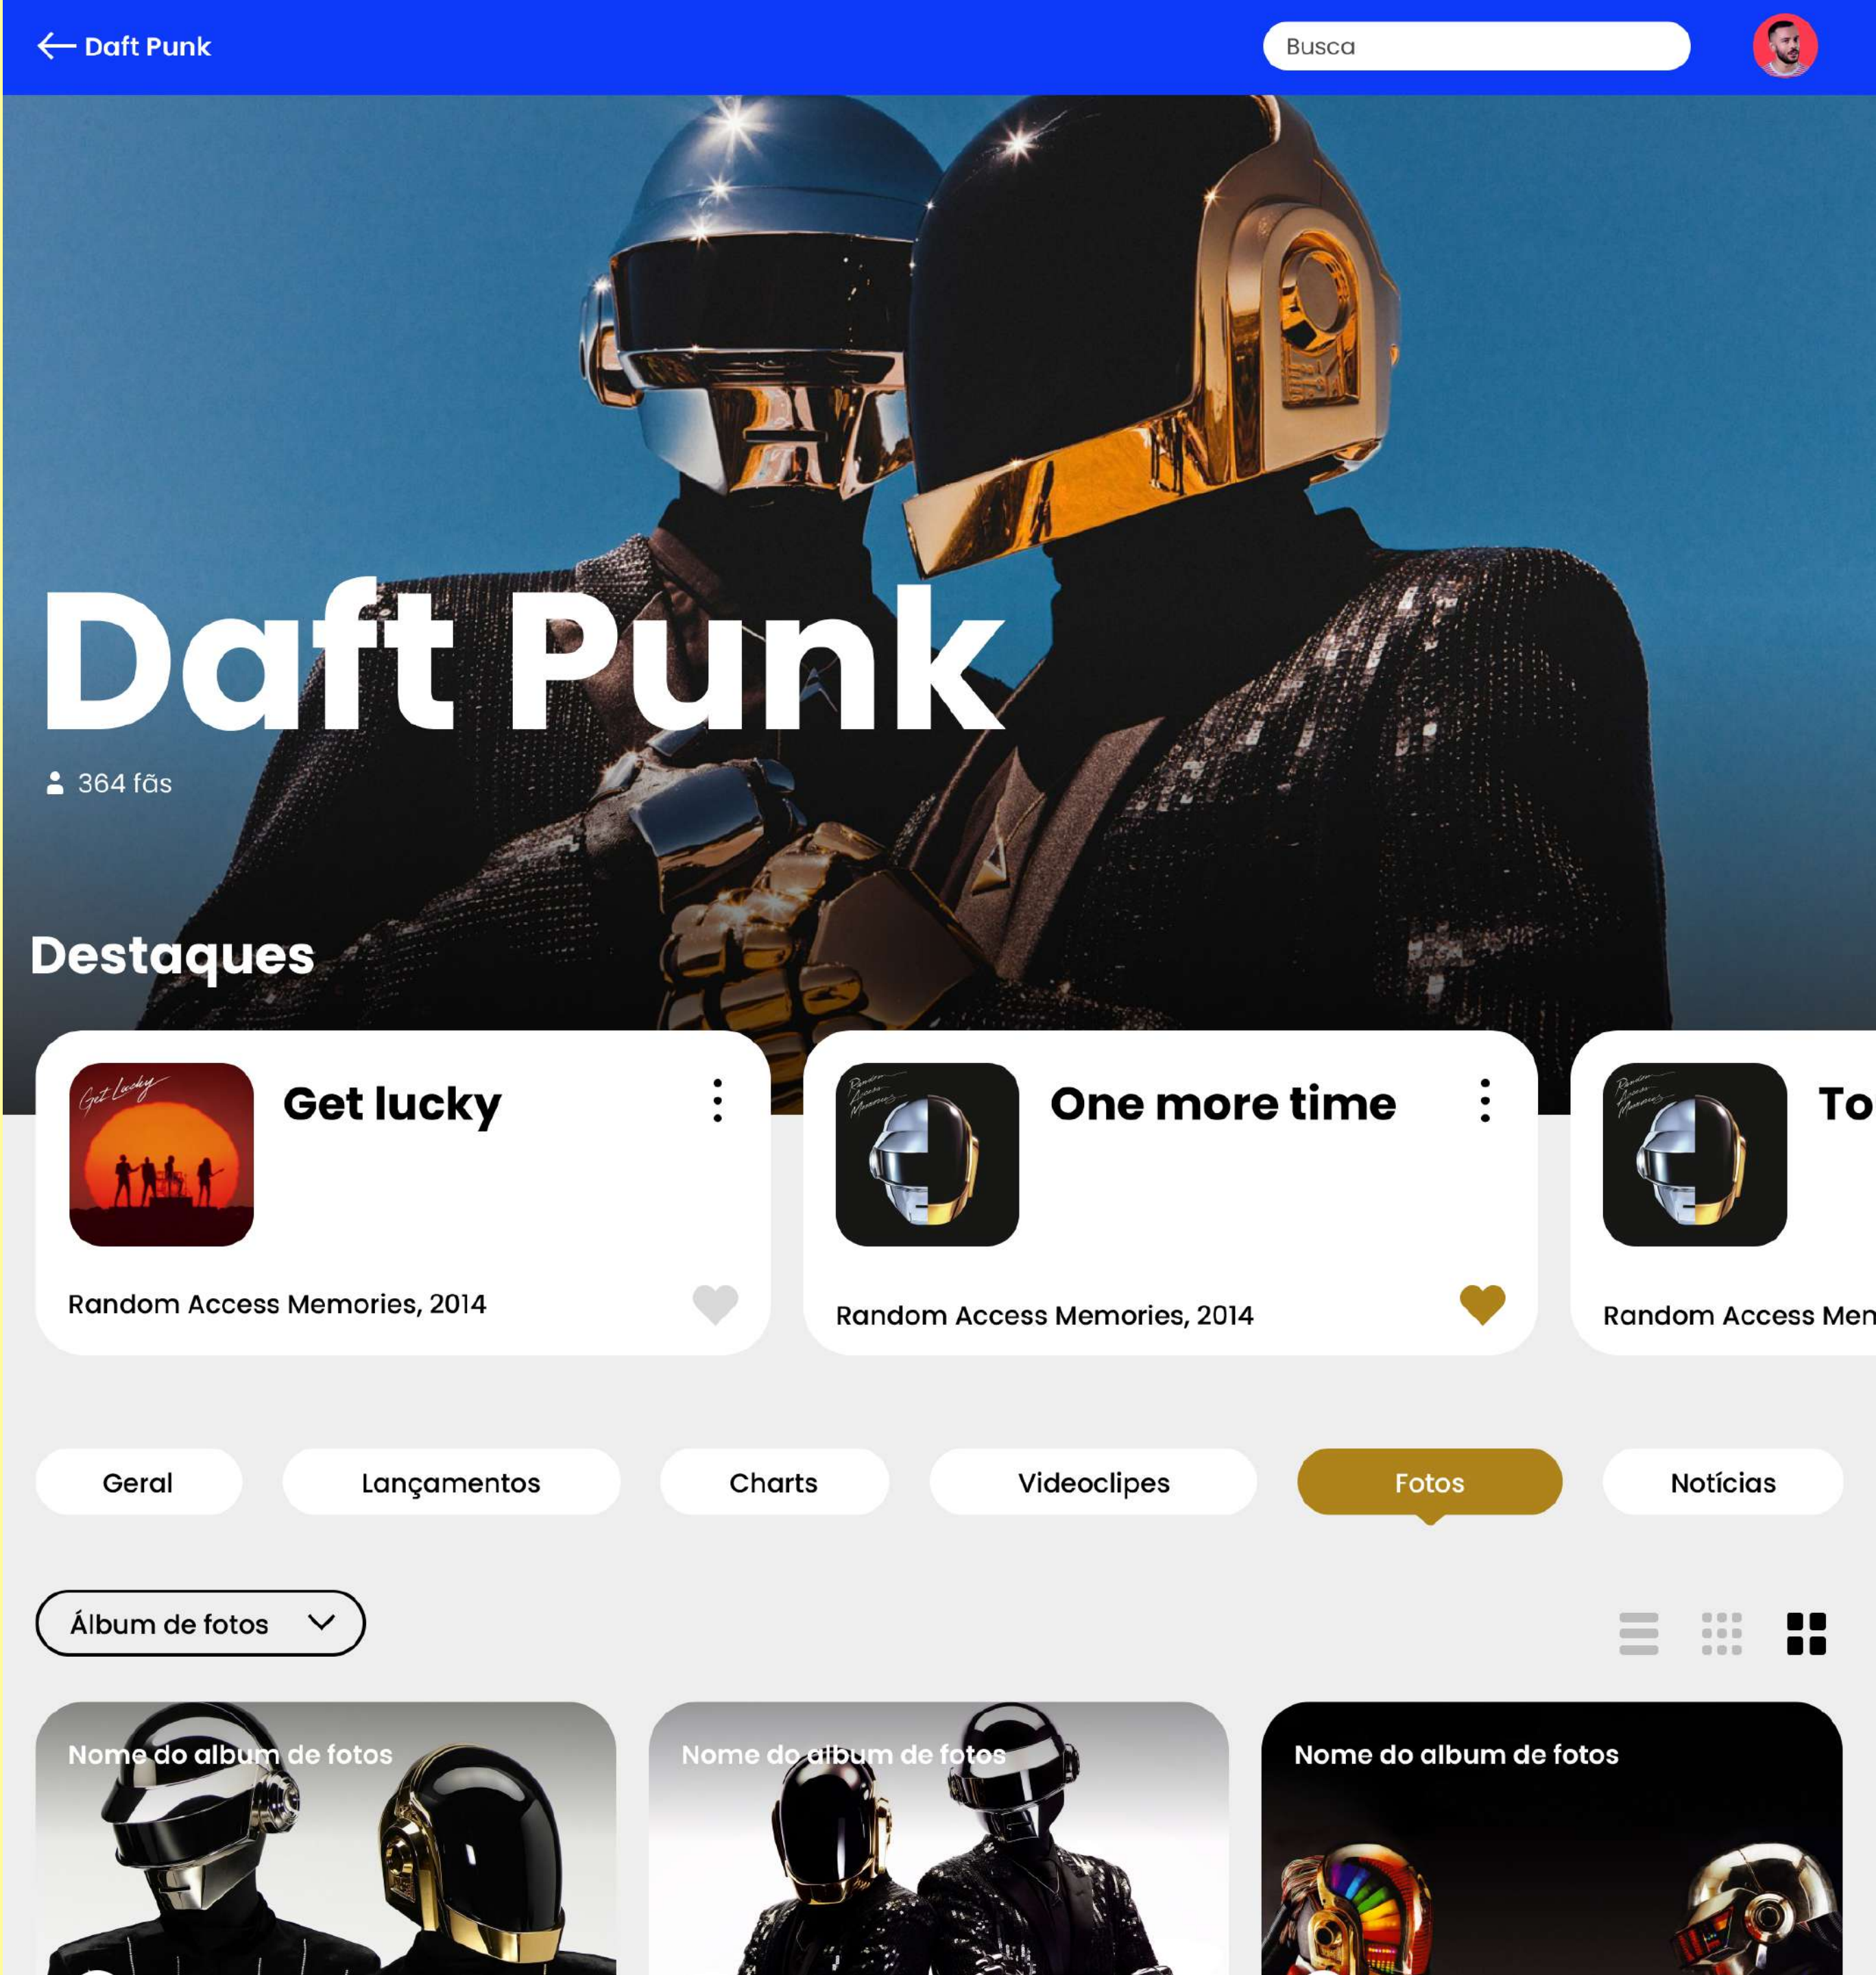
← Daft Punk

Busca

Daft Punk

364 fãs

Destaques

Get lucky

Random Access Memories, 2014

One more time

Random Access Memories, 2014

To

Random Access Men

Geral

Lançamentos

Charts

Videoclipes

Fotos

Notícias

Álbum de fotos

Nome do album de fotos

Nome do album de fotos

Nome do album de fotos